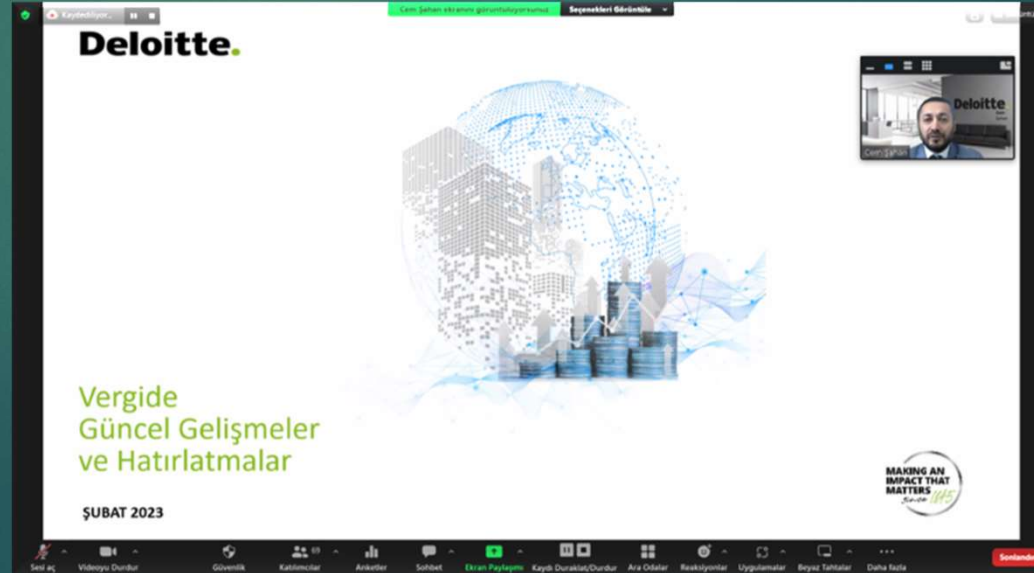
Kaydediliyor...

Cem Şahen ekranını görüntülüyorsunuz

Seçenekleri Görüntüle

Deloitte.

Deloitte

Cem Şahen

Vergide
Güncel Gelişmeler
ve Hatırlatmalar

ŞUBAT 2023

MAKING AN IMPACT THAT MATTERS since 1845

Sesi aç

Videoyu Durdur

Güvenlik

Katılımcılar 69

Anketler

Sohbet

Ekran Paylaşımı

Kaydı Duraklat/Durdur

Ara Odalar

Reaksiyonlar

Uygulamalar

Beyaz Tahtalar

Daha fazla

Sonlandır